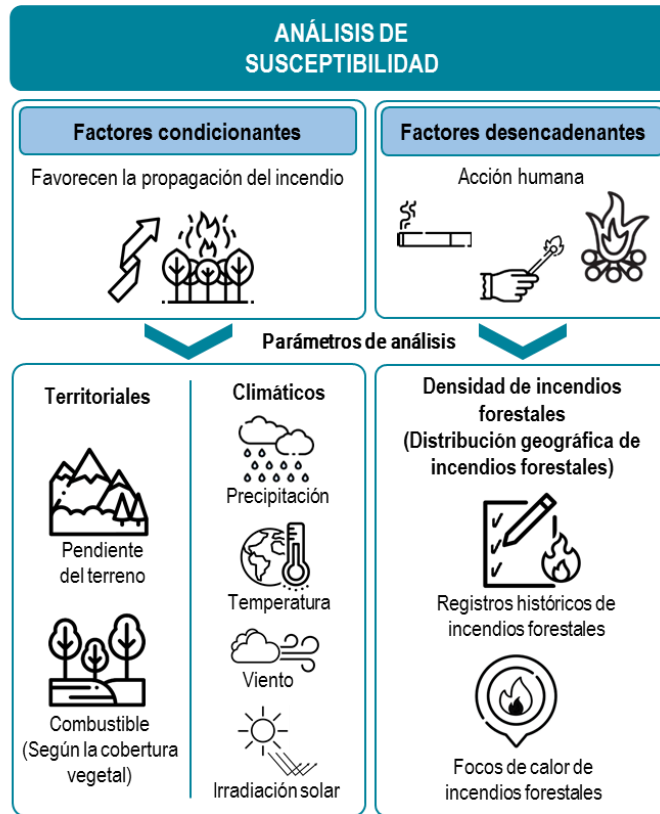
ANÁLISIS DE SUSCEPTIBILIDAD

Factores condicionantes

Favorecen la propagación del incendio

Factores desencadenantes

Acción humana

Parámetros de análisis

Territoriales

Pendiente del terreno

Combustible (Según la cobertura vegetal)

Climáticos

Precipitación

Temperatura

Viento

Irradiación solar

Densidad de incendios forestales (Distribución geográfica de incendios forestales)

Registros históricos de incendios forestales

Focos de calor de incendios forestales